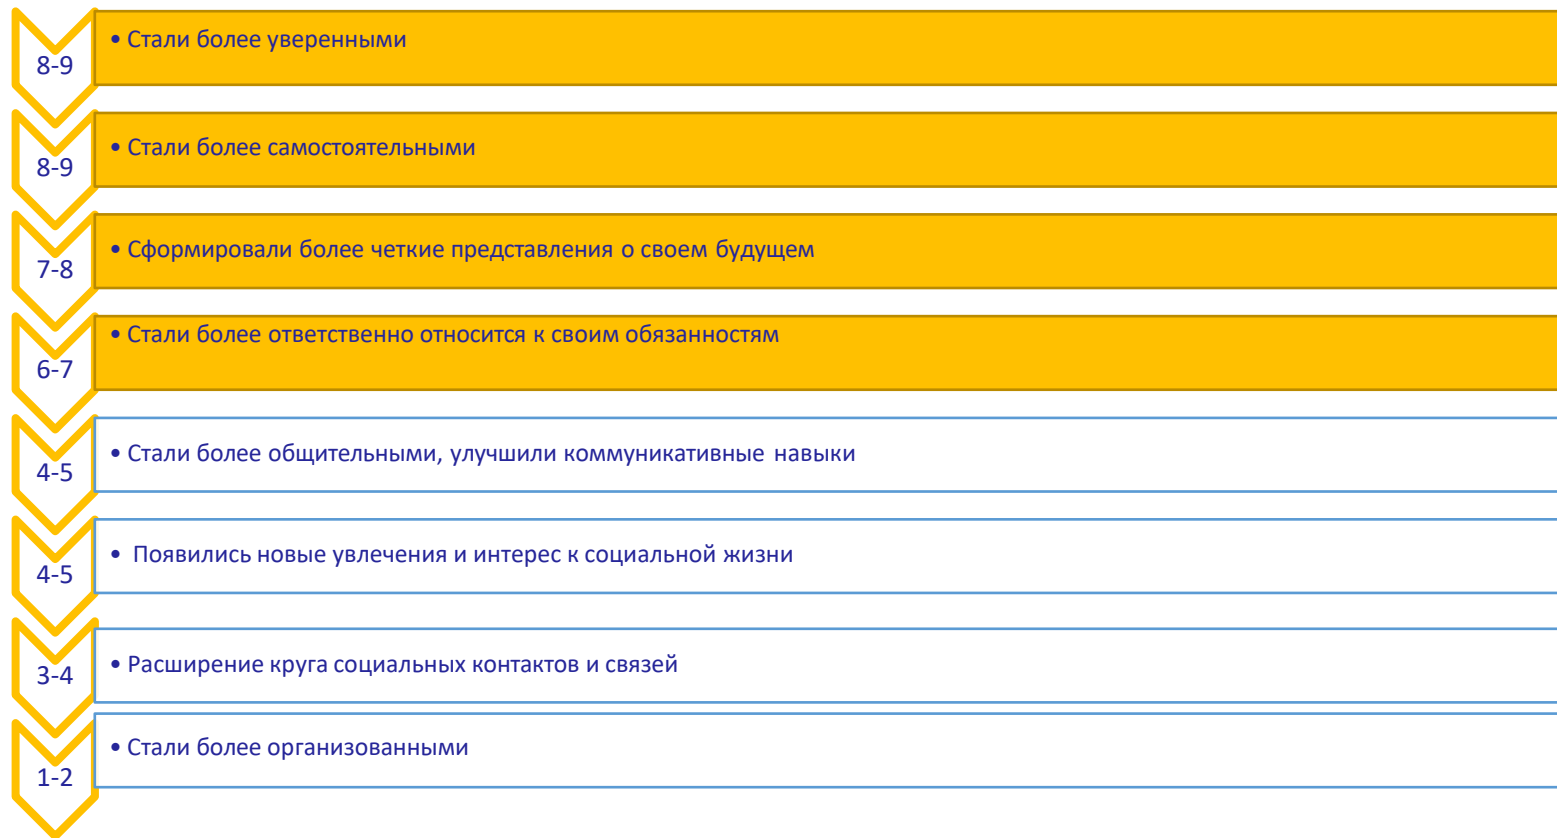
8-9
• Стали более уверенными

8-9
• Стали более самостоятельными

7-8
• Сформировали более четкие представления о своем будущем

6-7
• Стали более ответственно относится к своим обязанностям

4-5
• Стали более общительными, улучшили коммуникативные навыки

4-5
• Появились новые увлечения и интерес к социальной жизни

3-4
• Расширение круга социальных контактов и связей

1-2
• Стали более организованными